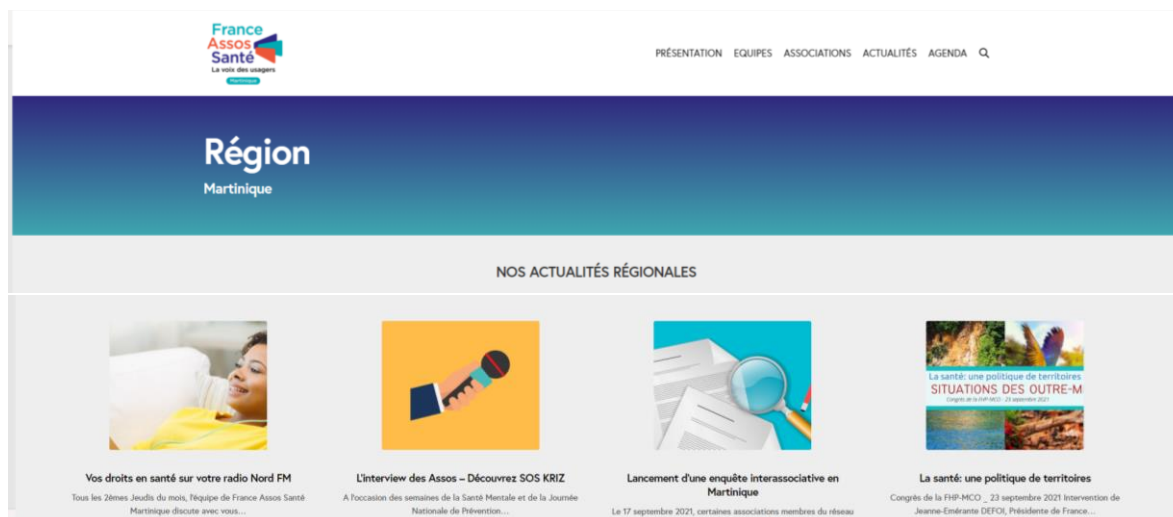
France Assos Santé
La voix des usagers
Martinique

PRÉSENTATION EQUIPES ASSOCIATIONS ACTUALITÉS AGENDA

Région
Martinique

NOS ACTUALITÉS RÉGIONALES

Vos droits en santé sur votre radio Nord FM
Tous les 2èmes Jeudis du mois, l'équipe de France Assos Santé Martinique discute avec vous…

L'interview des Assos – Découvrez SOS KRIZ
A l'occasion des semaines de la Santé Mentale et de la Journée Nationale de Prévention…

Lancement d'une enquête interassociative en Martinique
Le 17 septembre 2021, certaines associations membres du réseau

La santé: une politique de territoires
SITUATIONS DES OUTRE-M
Congrès de la FHP-MCO · 23 septembre 2021

La santé: une politique de territoires
Congrès de la FHP-MCO _ 23 septembre 2021 Intervention de Jeanne-Emérante DEFOI, Présidente de France…